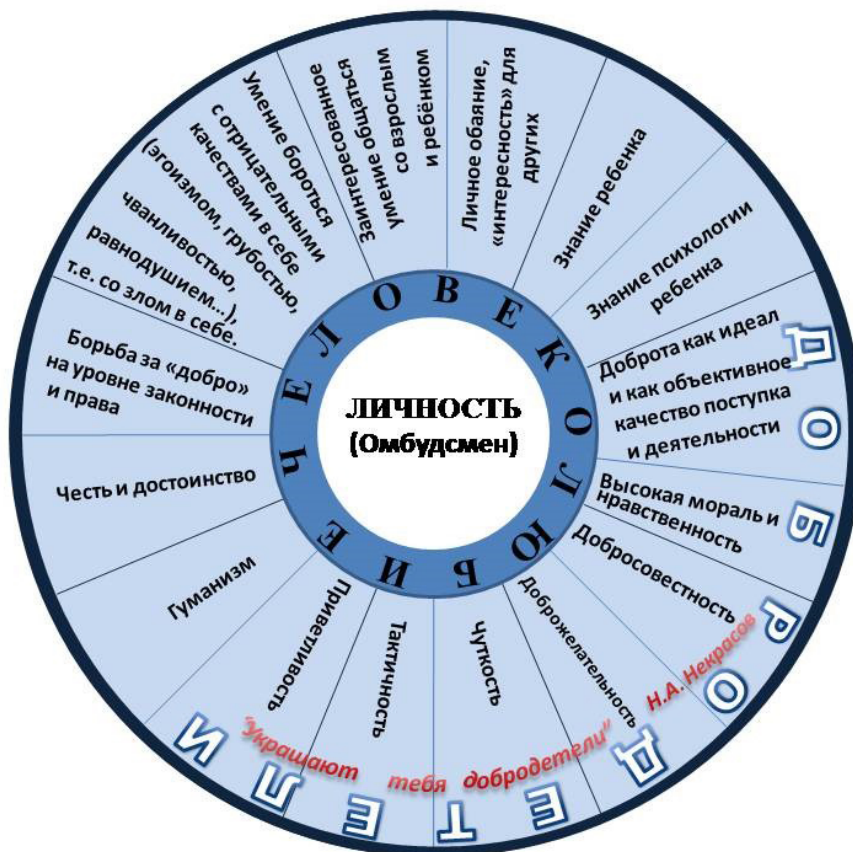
ЛИЧНОСТЬ
(Омбудсмен)

ЧЕЛОВЕКОЛЮБИЕ

Умение бороться с отрицательными качествами в себе (эгоизмом, грубостью, чванливостью, равнодушием…), т.е. со злом в себе.

Заинтересованное умение общаться со взрослым и ребёнком

Личное обаяние, «интересность» для других

Знание ребенка

Знание психологии ребенка

Доброта как идеал и как объективное качество поступка и деятельности

Высокая мораль и нравственность

Добросовестность

Доброжелательность

Чуткость

Тактичность

Приветливость

Гуманизм

Честь и достоинство

Борьба за «добро» на уровне законности и права

ДОБРОДЕТЕЛИ

"Украшают тебя добродетели" Н.А. Некрасов